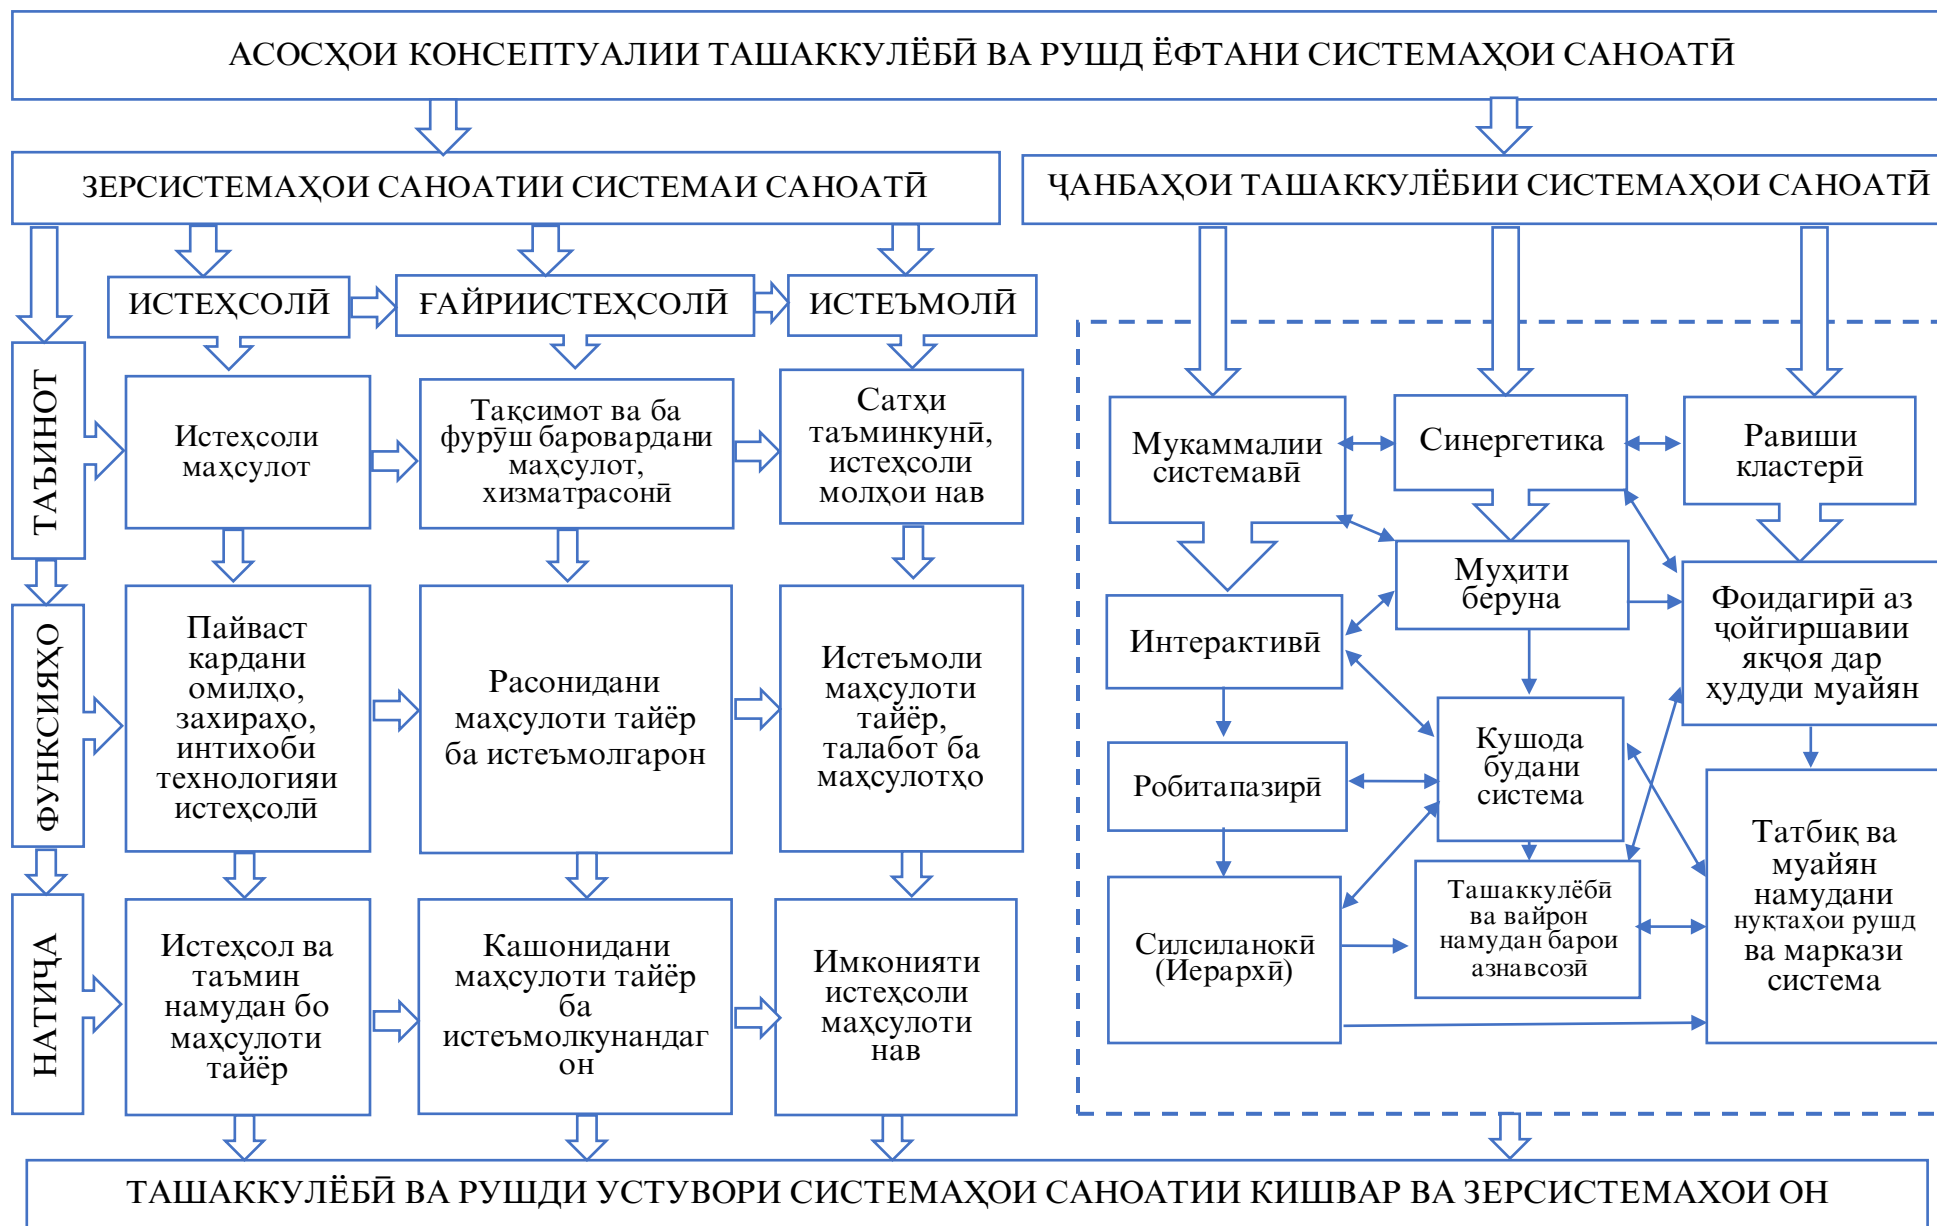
АСОСҲОИ КОНСЕПТУАЛИИ ТАШАККУЛЁБӢ ВА РУШД ЁФТАНИ СИСТЕМАҲОИ САНОАТӢ

ЗЕРСИСТЕМАҲОИ САНОАТИИ СИСТЕМАИ САНОАТӢ

ҶАНБАҲОИ ТАШАККУЛЁБИИ СИСТЕМАҲОИ САНОАТӢ

ИСТЕҲСОЛӢ

ҒАЙРИИСТЕҲСОЛӢ

ИСТЕЪМОЛӢ

ТАЪИНОТ

Истеҳсоли маҳсулот

Тақсимот ва ба фурӯш баровардани маҳсулот, хизматрасонӣ

Сатҳи таъминкунӣ, истеҳсоли молҳои нав

ФУНКСИЯҲО

Пайваст кардани омилҳо, захираҳо, интихоби технологияи истеҳсолӣ

Расонидани маҳсулоти тайёр ба истеъмолгарон

Истеъмоли маҳсулоти тайёр, талабот ба маҳсулотҳо

НАТИҶА

Истеҳсол ва таъмин намудан бо маҳсулоти тайёр

Кашонидани маҳсулоти тайёр ба истеъмолкунандагон

Имконияти истеҳсоли маҳсулоти нав

Мукаммалии системавӣ

Синергетика

Равиши кластерӣ

Муҳити беруна

Фоидагирӣ аз ҷойгиршавии яқҷоя дар ҳудуди муайян

Интерактивӣ

Кушода будани система

Робитапазирӣ

Татбиқ ва муайян намудани нуқтаҳои рушд ва маркази система

Силсиланокӣ (Иерархӣ)

Ташаккулёбӣ ва вайрон намудан барои азнавсозӣ

ТАШАККУЛЁБӢ ВА РУШДИ УСТУВОРИ СИСТЕМАҲОИ САНОАТИИ КИШВАР ВА ЗЕРСИСТЕМАҲОИ ОН